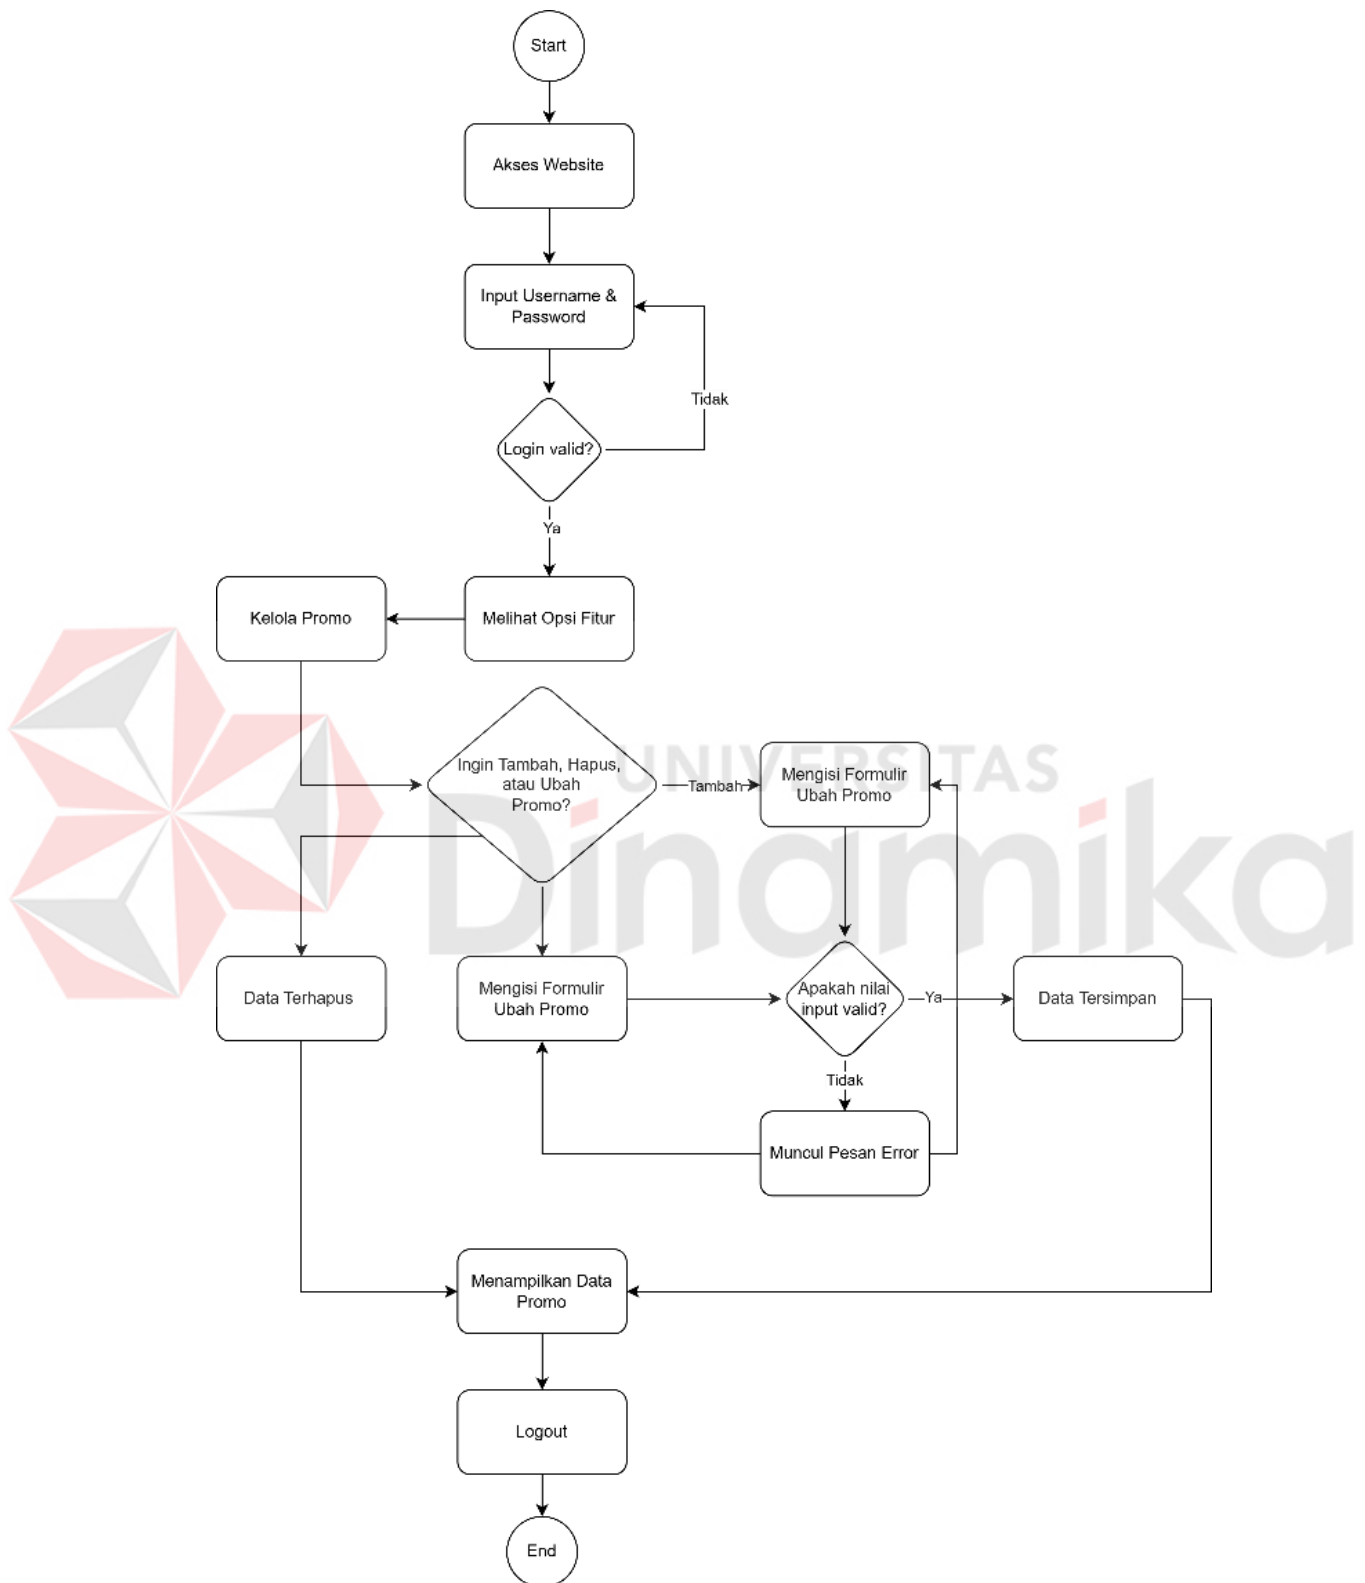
Start

Akses Website

Input Username & Password

Login valid?

Tidak

Ya

Melihat Opsi Fitur

Kelola Promo

Ingin Tambah, Hapus, atau Ubah Promo?

Tambah

Mengisi Formulir Ubah Promo

Data Terhapus

Mengisi Formulir Ubah Promo

Apakah nilai input valid?

Ya

Data Tersimpan

Tidak

Muncul Pesan Error

Menampilkan Data Promo

Logout

End

UNIVERSITAS
Dinamika